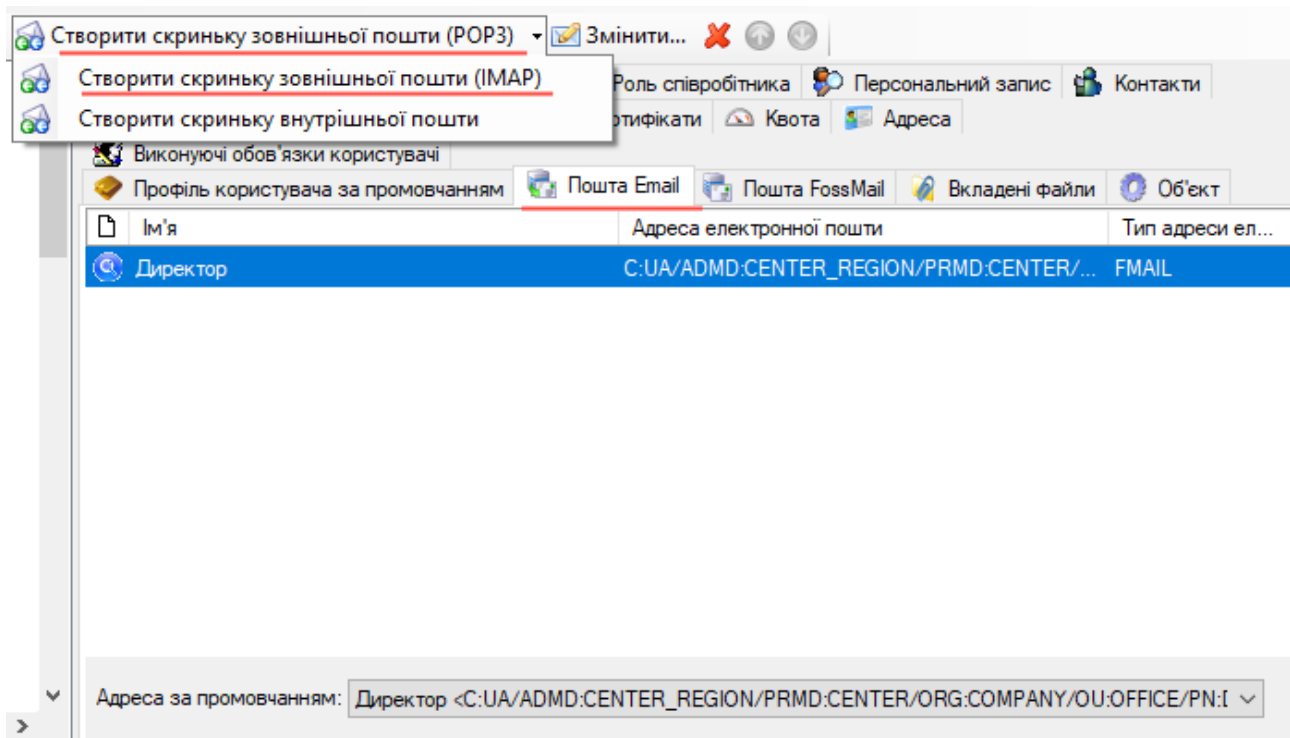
Створити скриньку зовнішньої пошти (POP3) Змінити...

Створити скриньку зовнішньої пошти (IMAP)
Створити скриньку внутрішньої пошти

Роль співробітника | Персональний запис | Контакти
ртифікати | Квота | Адреса
Виконуючі обов'язки користувачі
Профіль користувача за промовчанням | Пошта Email | Пошта FossMail | Вкладені файли | Об'єкт

| Ім'я | Адреса електронної пошти | Тип адреси ел... |
|---|---|---|
| Директор | C:UA/ADMD:CENTER_REGION/PRMD:CENTER/... | FMAIL |

Адреса за промовчанням: Директор <C:UA/ADMD:CENTER_REGION/PRMD:CENTER/ORG:COMPANY/OU:OFFICE/PN:[